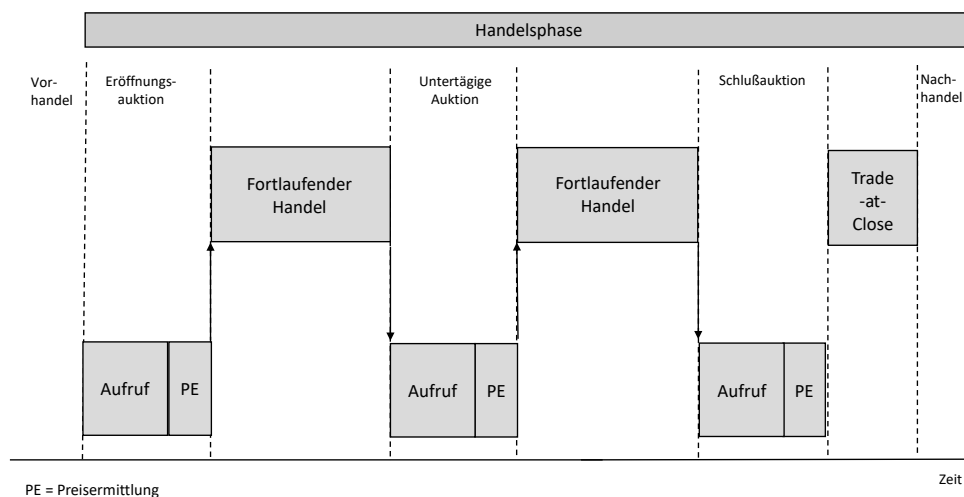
Handelsphase

Vorhandel

Eröffnungsauktion

Untertägige Auktion

Schlußauktion

Nachhandel

Fortlaufender Handel

Fortlaufender Handel

Trade -at- Close

Aufruf

PE

Aufruf

PE

Aufruf

PE

Zeit

PE = Preisermittlung